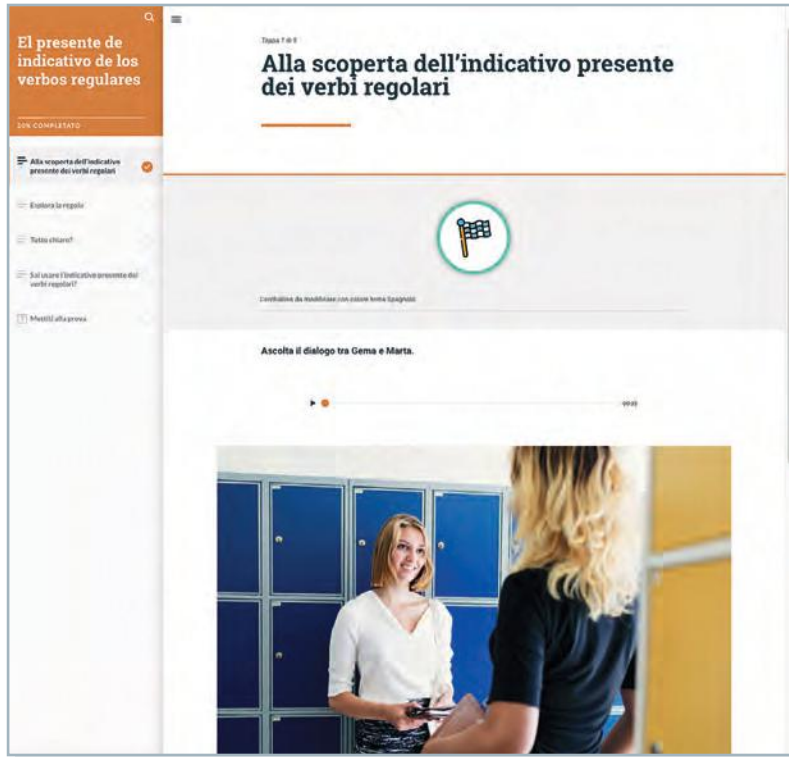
El presente de indicativo de los verbos regulares

20% COMPLETATO

Alla scoperta dell'indicativo presente dei verbi regolari

Esplora la regola

Tutto chiaro?

Sai usare l'indicativo presente dei verbi regolari?

Mettiti alla prova

Tappa 1 di 5

Alla scoperta dell'indicativo presente dei verbi regolari

Contributo da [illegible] con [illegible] Spagnolo

Ascolta il dialogo tra Gema e Marta.

00:00